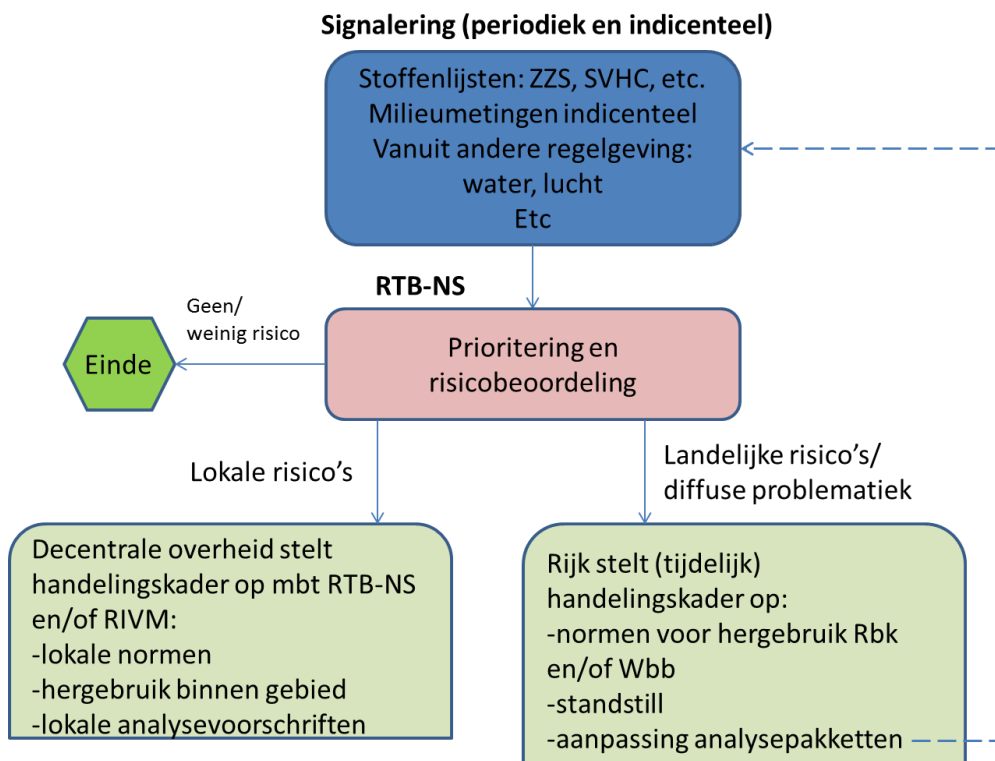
Signalering (periodiek en indicenteel)

Stoffenlijsten: ZZS, SVHC, etc.
Milieumetingen indicenteel
Vanuit andere regelgeving:
water, lucht
Etc

RTB-NS

Geen/
weinig risico

Einde

Prioritering en
risicobeoordeling

Lokale risico's

Landelijke risico's/
diffuse problematiek

Decentrale overheid stelt handelingskader op mbt RTB-NS en/of RIVM:
-lokale normen
-hergebruik binnen gebied
-lokale analysevoorschriften

Rijk stelt (tijdelijk) handelingskader op:
-normen voor hergebruik Rbk en/of Wbb
-standstill
-aanpassing analysepakketten